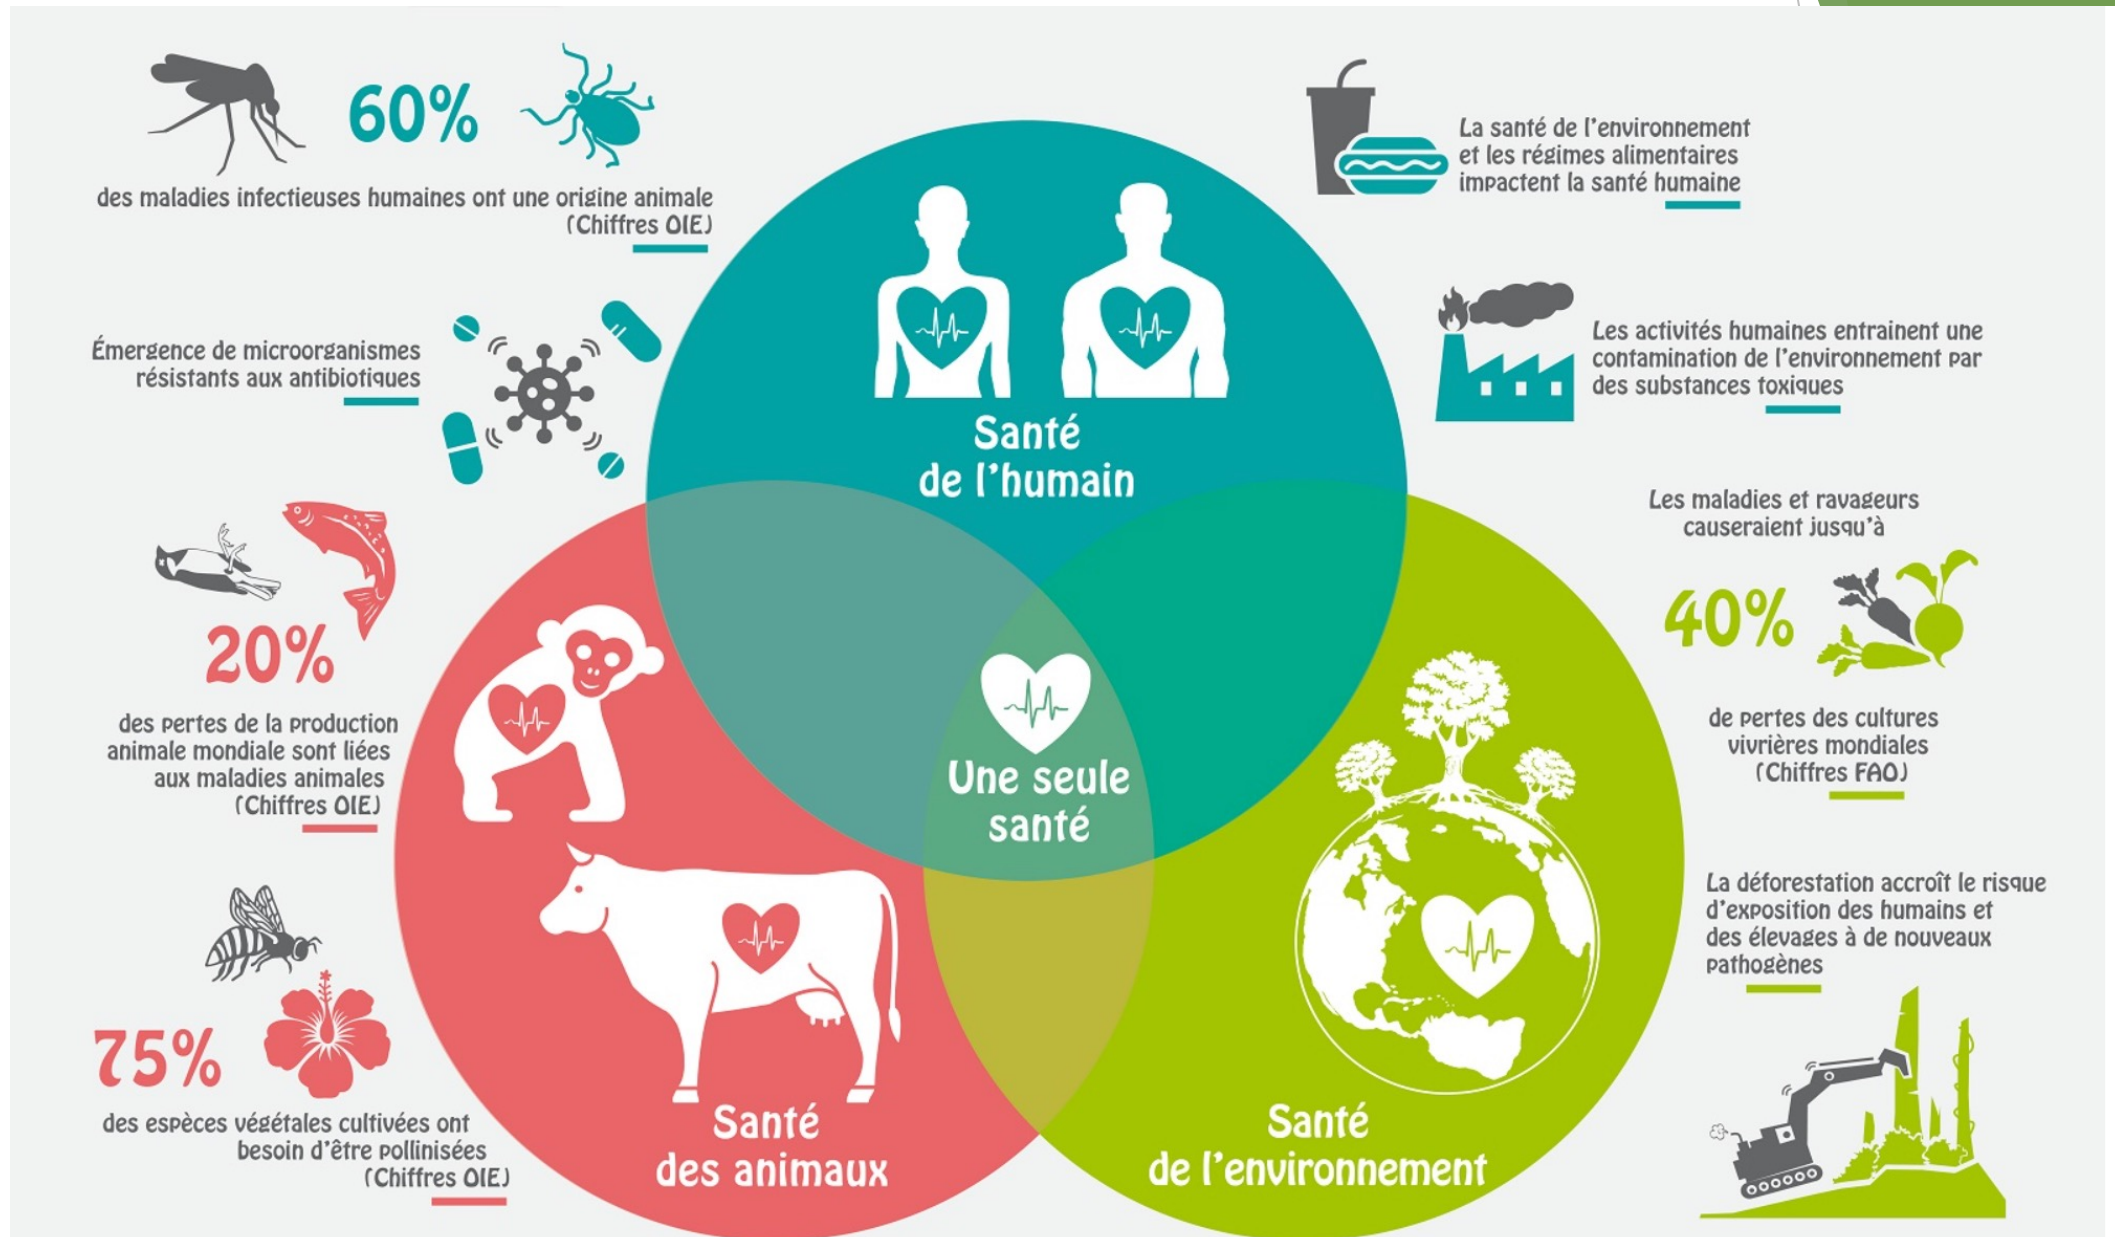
60%

des maladies infectieuses humaines ont une origine animale (Chiffres OIE)

Émergence de microorganismes résistants aux antibiotiques

20%

des pertes de la production animale mondiale sont liées aux maladies animales (Chiffres OIE)

75%

des espèces végétales cultivées ont besoin d'être pollinisées (Chiffres OIE)

Santé de l'humain

Une seule santé

Santé des animaux

Santé de l'environnement

La santé de l'environnement et les régimes alimentaires impactent la santé humaine

Les activités humaines entrainent une contamination de l'environnement par des substances toxiques

Les maladies et ravageurs causeraient jusqu'à

40%

de pertes des cultures vivrières mondiales (Chiffres FAO)

La déforestation accroît le risque d'exposition des humains et des élevages à de nouveaux pathogènes